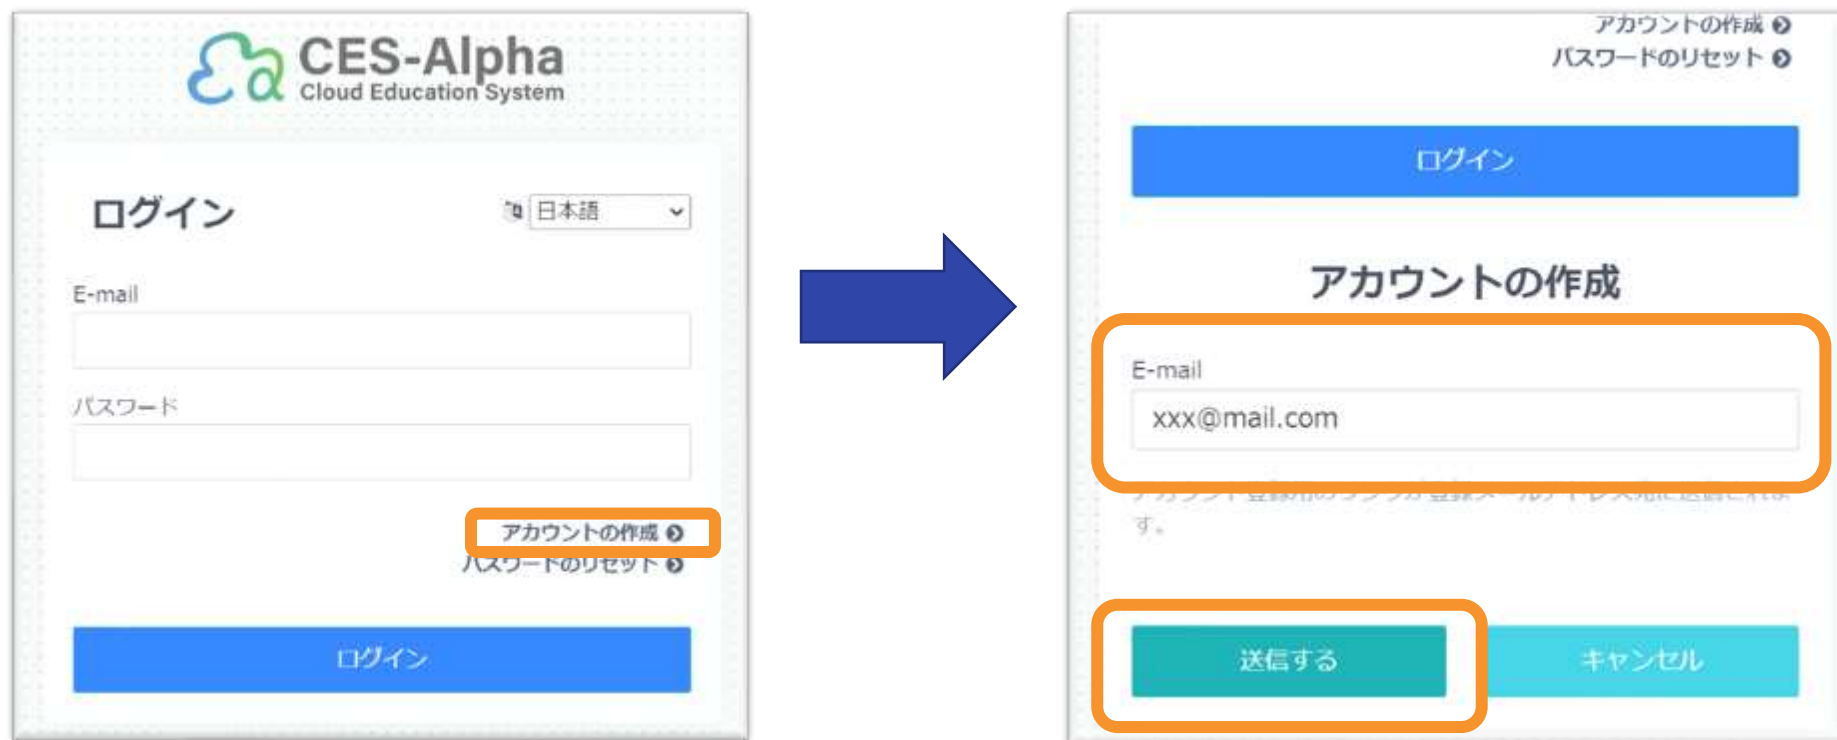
CES-Alpha
Cloud Education System

ログイン

日本語

E-mail

パスワード

アカウントの作成
パスワードのリセット

ログイン

アカウントの作成
パスワードのリセット

ログイン

アカウントの作成

E-mail

xxx@mail.com

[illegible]す。

送信する

キャンセル